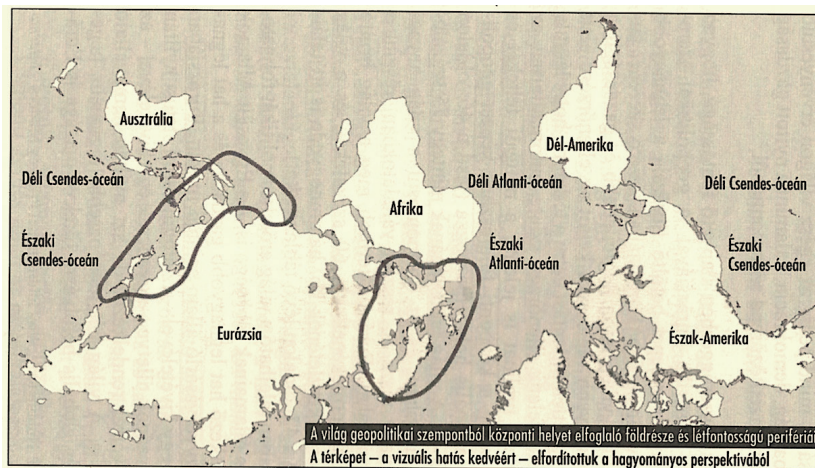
Ausztrália

Déli Csendes-óceán

Északi Csendes-óceán

Afrika

Dél-Amerika

Déli Atlanti-óceán

Déli Csendes-óceán

Északi Atlanti-óceán

Északi Csendes-óceán

Eurázsia

Észak-Amerika

A világ geopolitikai szempontból központi helyet elfoglaló földrésze és létfontosságú perifériá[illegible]

A térképet – a vizuális hatás kedvéért – elfordítottuk a hagyományos perspektívából